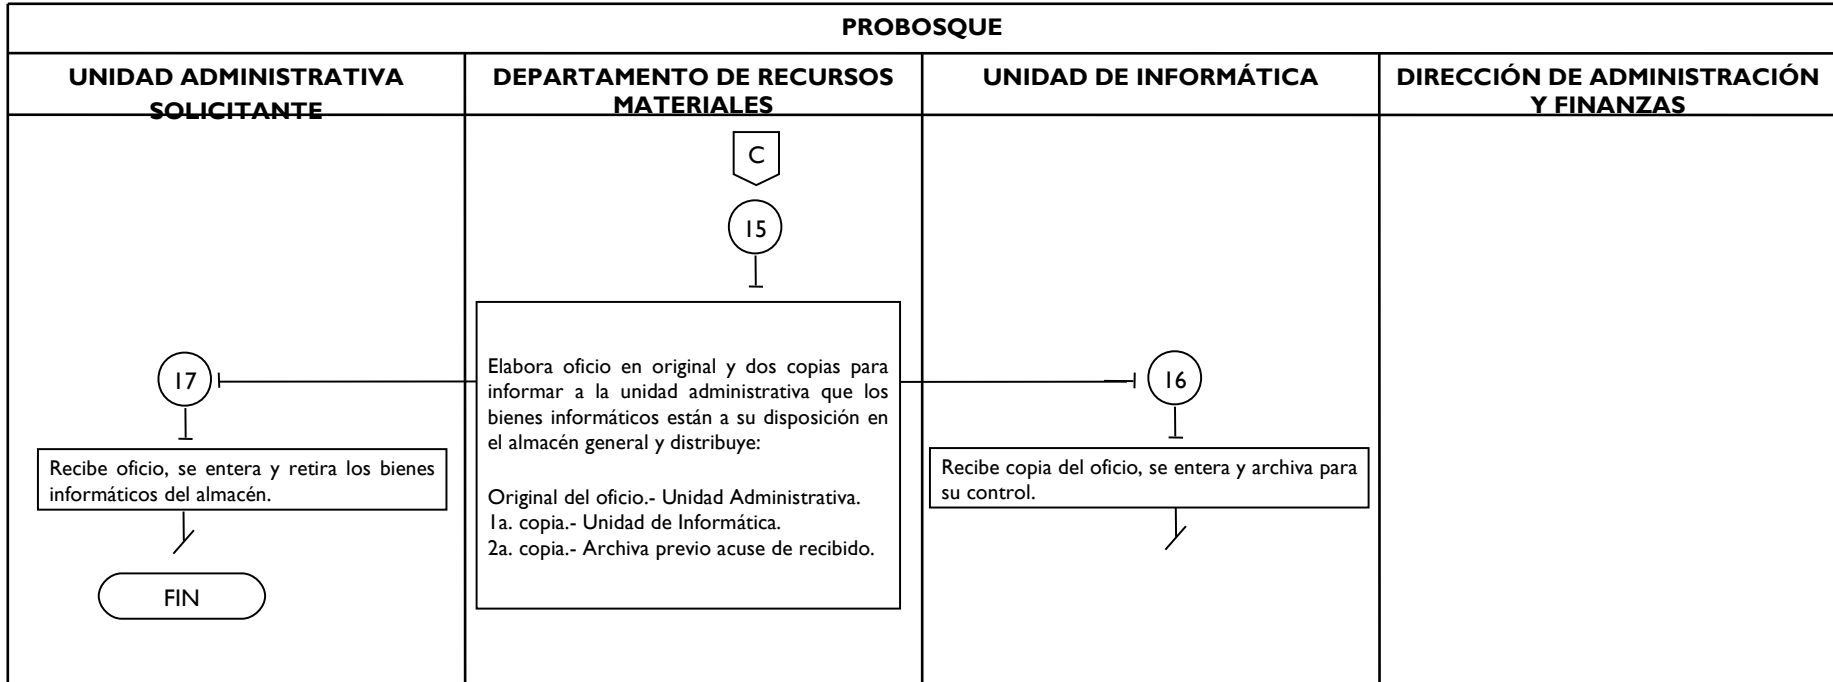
PROBOSQUE

| UNIDAD ADMINISTRATIVA SOLICITANTE | DEPARTAMENTO DE RECURSOS MATERIALES | UNIDAD DE INFORMÁTICA | DIRECCIÓN DE ADMINISTRACIÓN Y FINANZAS |
|---|---|---|---|

C

15

Elabora oficio en original y dos copias para informar a la unidad administrativa que los bienes informáticos están a su disposición en el almacén general y distribuye:

Original del oficio.- Unidad Administrativa.
1a. copia.- Unidad de Informática.
2a. copia.- Archiva previo acuse de recibido.

17

Recibe oficio, se entera y retira los bienes informáticos del almacén.

FIN

16

Recibe copia del oficio, se entera y archiva para su control.